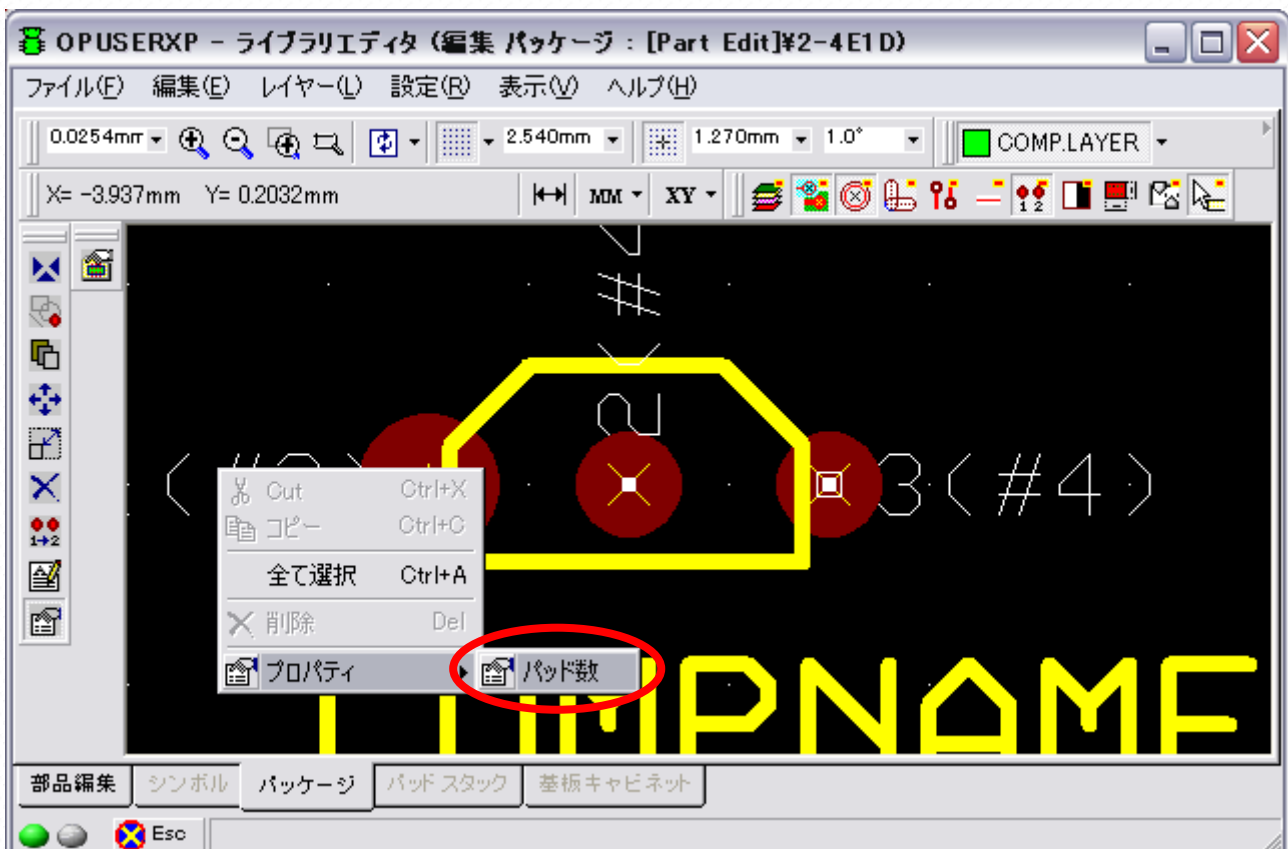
OPUSERXP - ライブラリエディタ (編集 パッケージ : [Part Edit]¥2-4E1D)

ファイル(F) 編集(E) レイヤー(L) 設定(R) 表示(V) ヘルプ(H)

0.0254mm 2.540mm 1.270mm 1.0° COMP.LAYER

X= -3.937mm Y= 0.2032mm MM XY

1→2

#

2

(#3) 3(#4)

Cut Ctrl+X
コピー Ctrl+C
全て選択 Ctrl+A
削除 Del
プロパティ
パッド数

PNAME

部品編集 シンボル パッケージ パッド スタック 基板キャビネット

Esc